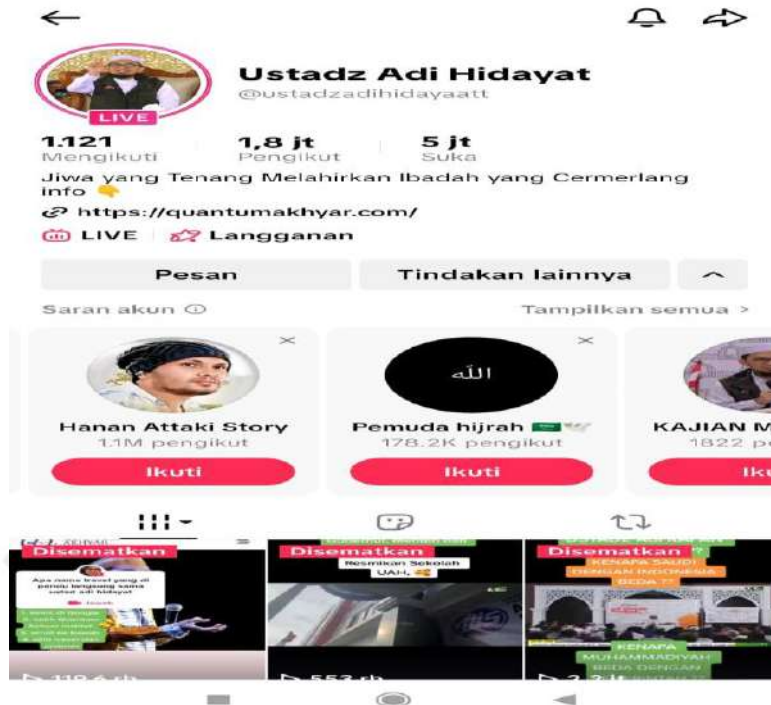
LIVE

Ustadz Adi Hidayat

@ustadzadihidayaatt

1.121 Mengikuti

1,8 jt Pengikut

5 jt Suka

Jiwa yang Tenang Melahirkan Ibadah yang Cermerlang info 👇

https://quantumakhyar.com/

LIVE | Langganan

Pesan

Tindakan lainnya

Saran akun ⓘ

Tampilkan semua >

Hanan Attaki Story
1.1M pengikut
Ikuti

الله
Pemuda hijrah
178.2K pengikut
Ikuti

KAJIAN M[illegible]
1822 p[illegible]
Ik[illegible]

Disematkan
Apa nama travel yang di pesan langsung sama ustat adi hidayat
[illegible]

Disematkan
Resmikan Sekolah UAH, 🥰
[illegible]

Disematkan
KENAPA SAUDI DENGAN INDONESIA BEDA ??
KENAPA MUHAMMADIYAH BEDA DENGAN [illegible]